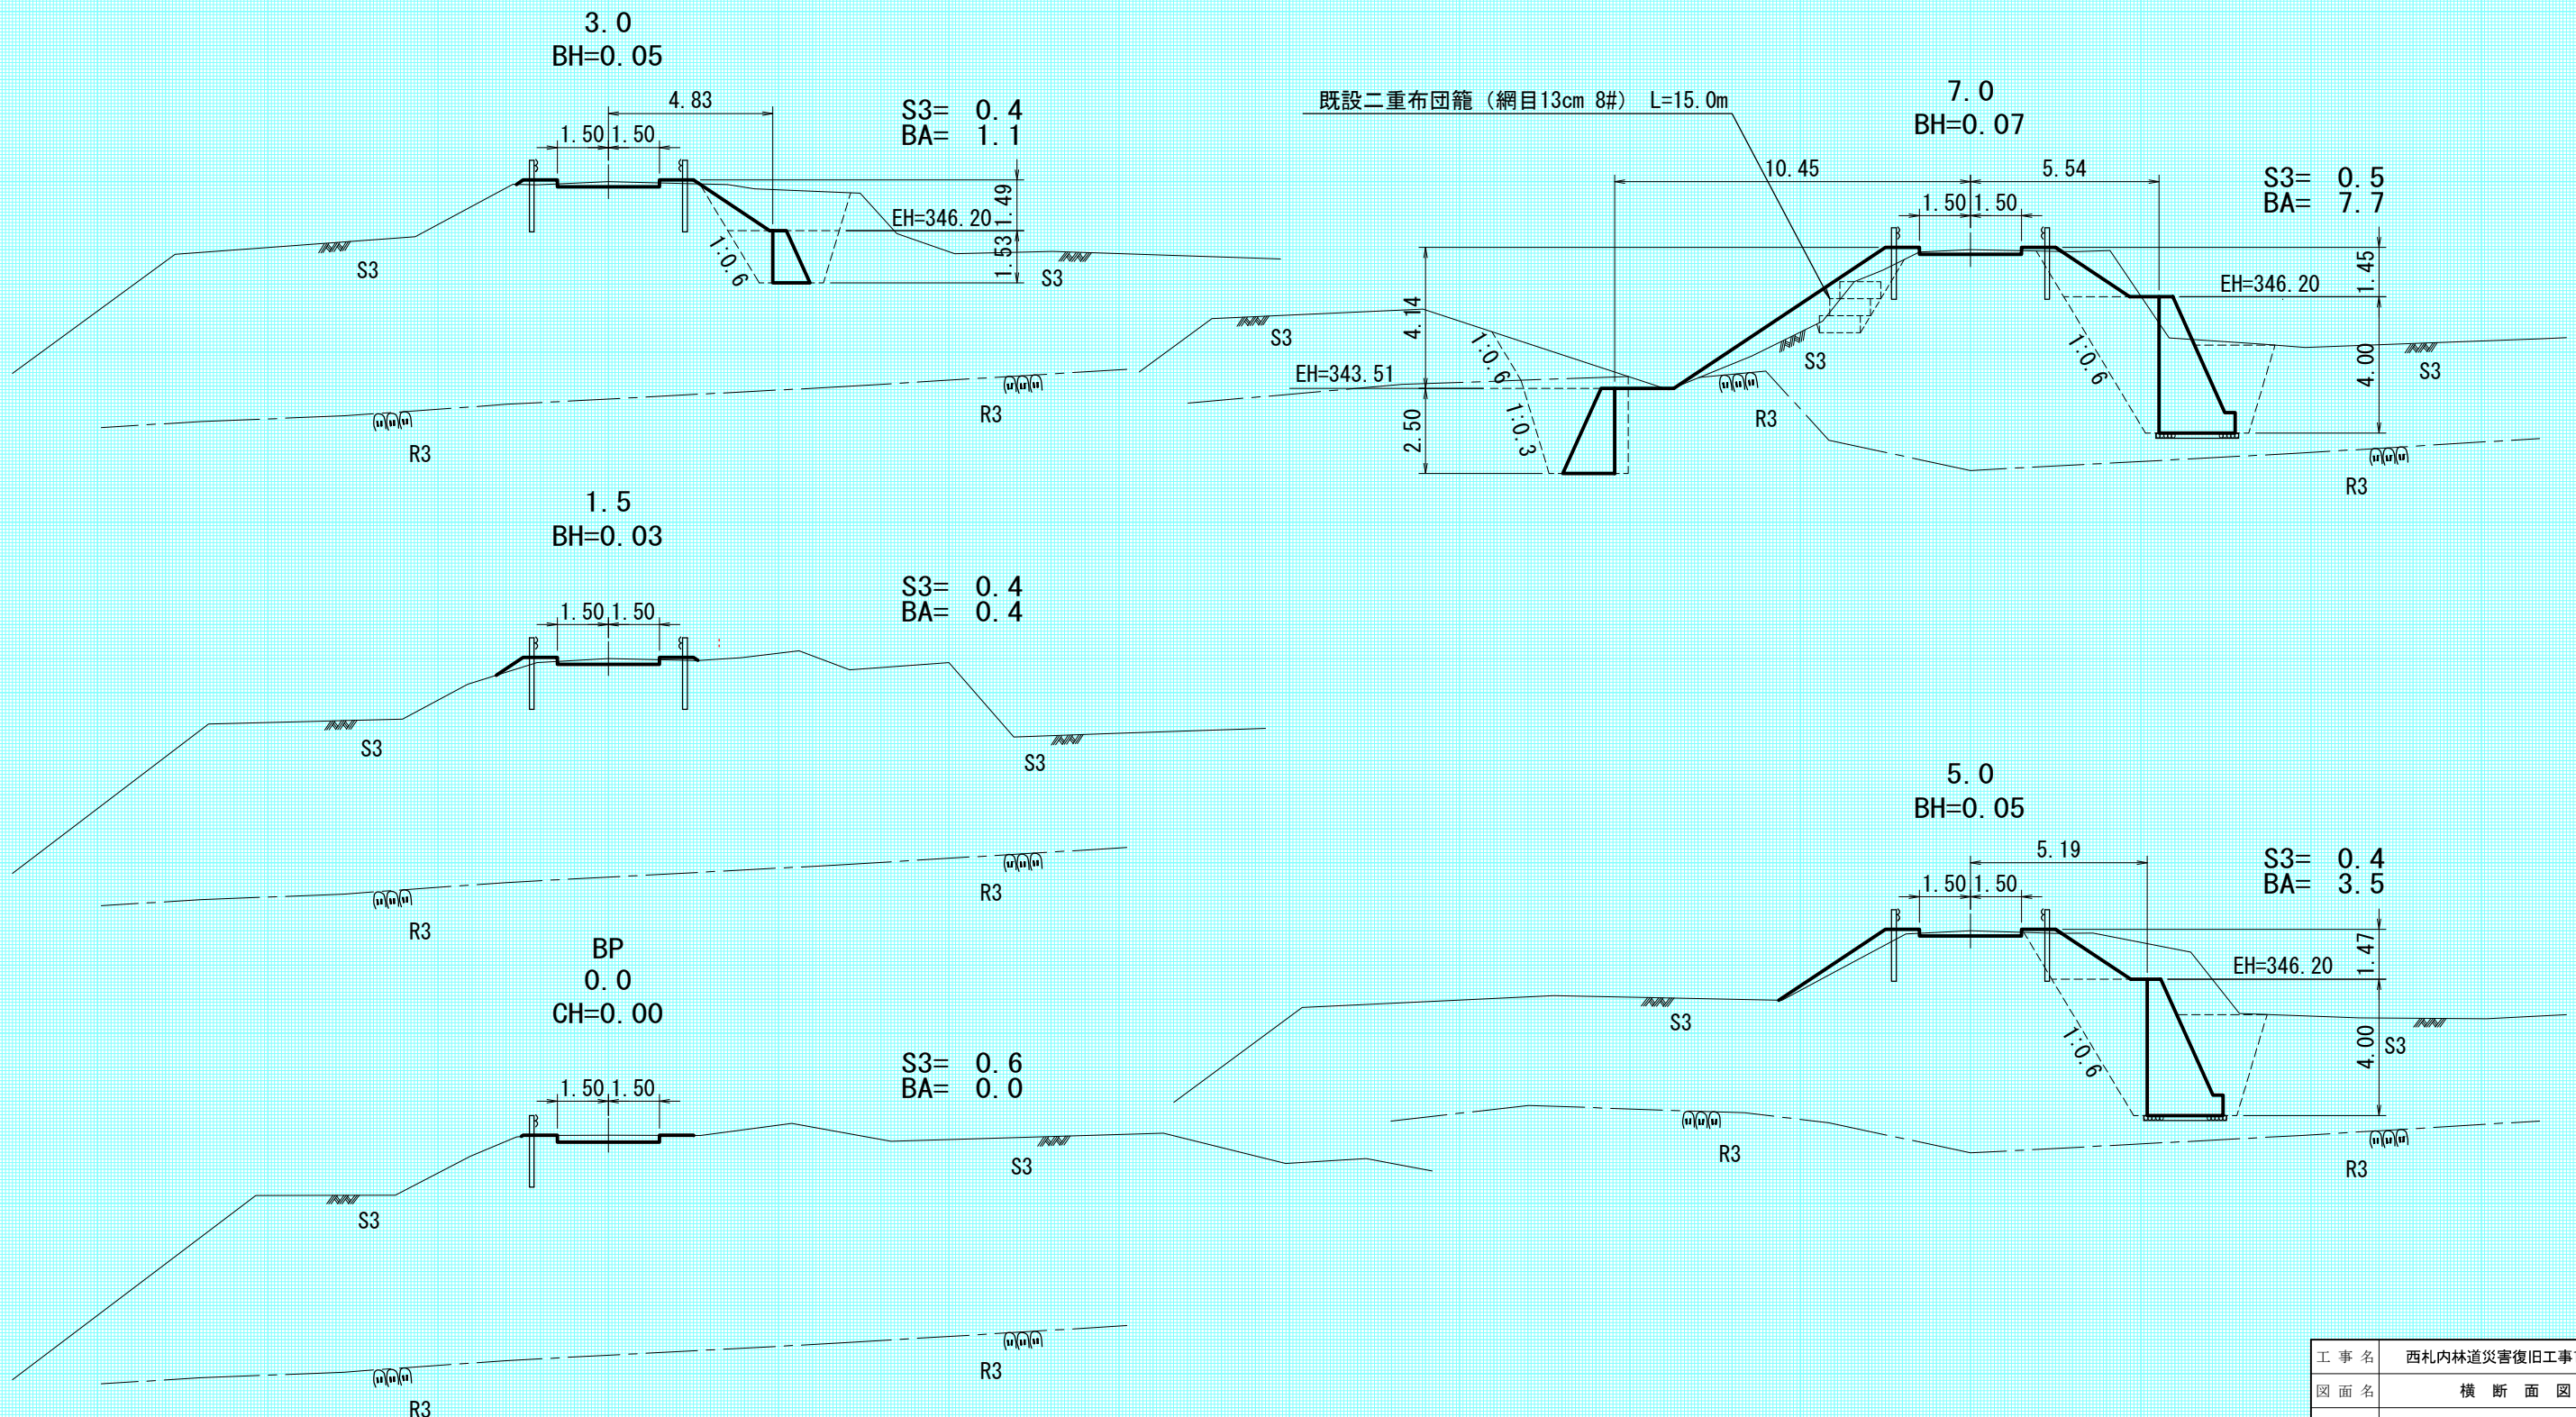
3.0
BH=0.05

4.83
1.50 1.50

S3= 0.4
BA= 1.1

EH=346.20
1.49
1.53
1:0.6
S3
S3
R3
R3

既設二重布団籠（網目13cm 8#） L=15.0m

7.0
BH=0.07

10.45
5.54
1.50 1.50

S3= 0.5
BA= 7.7

EH=346.20
1.45
4.00
4.14
EH=343.51
2.50
1:0.6
1:0.3
1:0.6
S3
S3
S3
R3
R3

1.5
BH=0.03

1.50 1.50

S3= 0.4
BA= 0.4

S3
S3
R3
R3

5.0
BH=0.05

5.19
1.50 1.50

S3= 0.4
BA= 3.5

EH=346.20
1.47
4.00
1:0.6
S3
S3
R3
R3

BP
0.0
CH=0.00

1.50 1.50

S3= 0.6
BA= 0.0

S3
S3
R3
R3

| 工事名 | 西札内林道災害復旧工事 |
|---|---|
| 図面名 | 横断面図 |